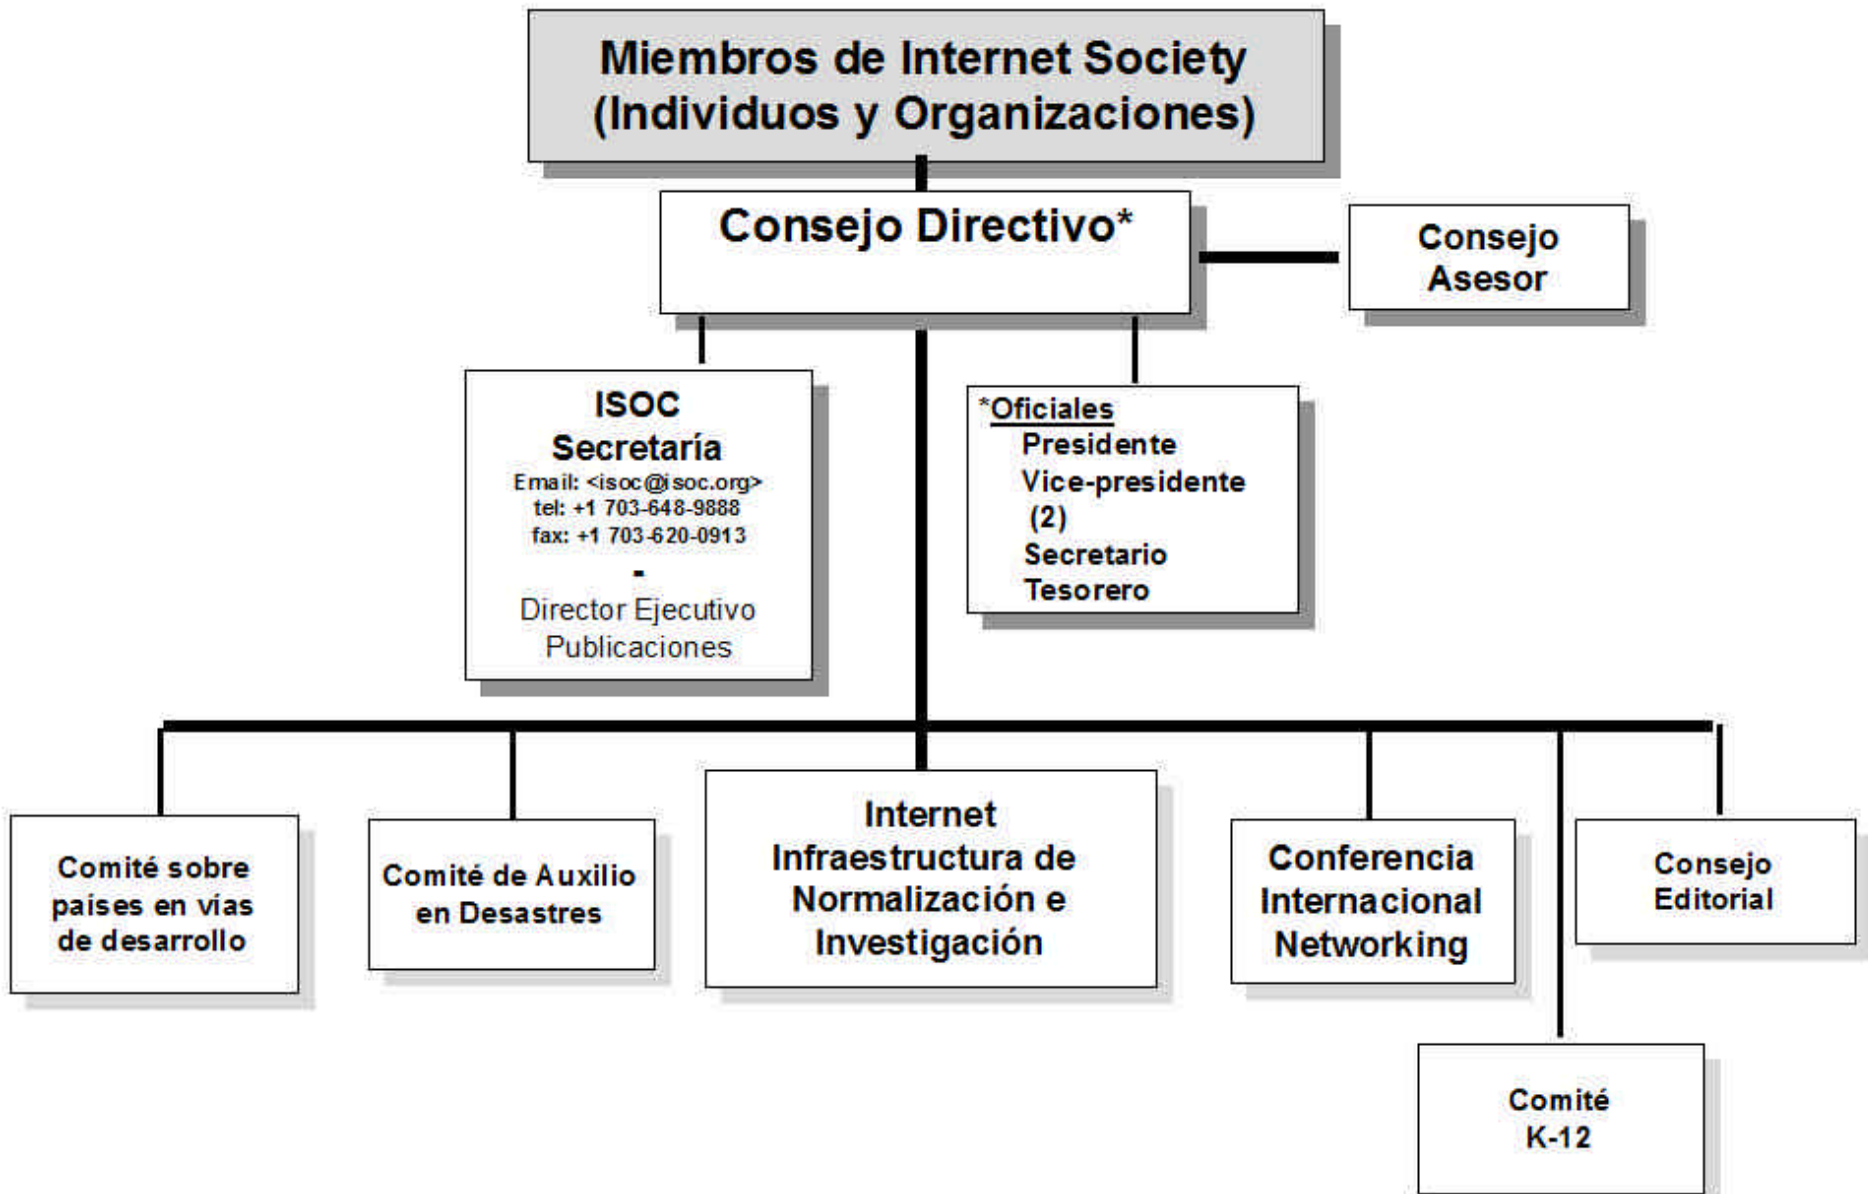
Miembros de Internet Society
(Individuos y Organizaciones)

Consejo Directivo*

Consejo Asesor

ISOC
Secretaría
Email: <isoc@isoc.org>
tel: +1 703-648-9888
fax: +1 703-620-0913
-
Director Ejecutivo
Publicaciones

*Oficiales
Presidente
Vice-presidente (2)
Secretario
Tesorero

Comité sobre paises en vias de desarrollo

Comité de Auxilio en Desastres

Internet Infraestructura de Normalización e Investigación

Conferencia Internacional Networking

Consejo Editorial

Comité K-12